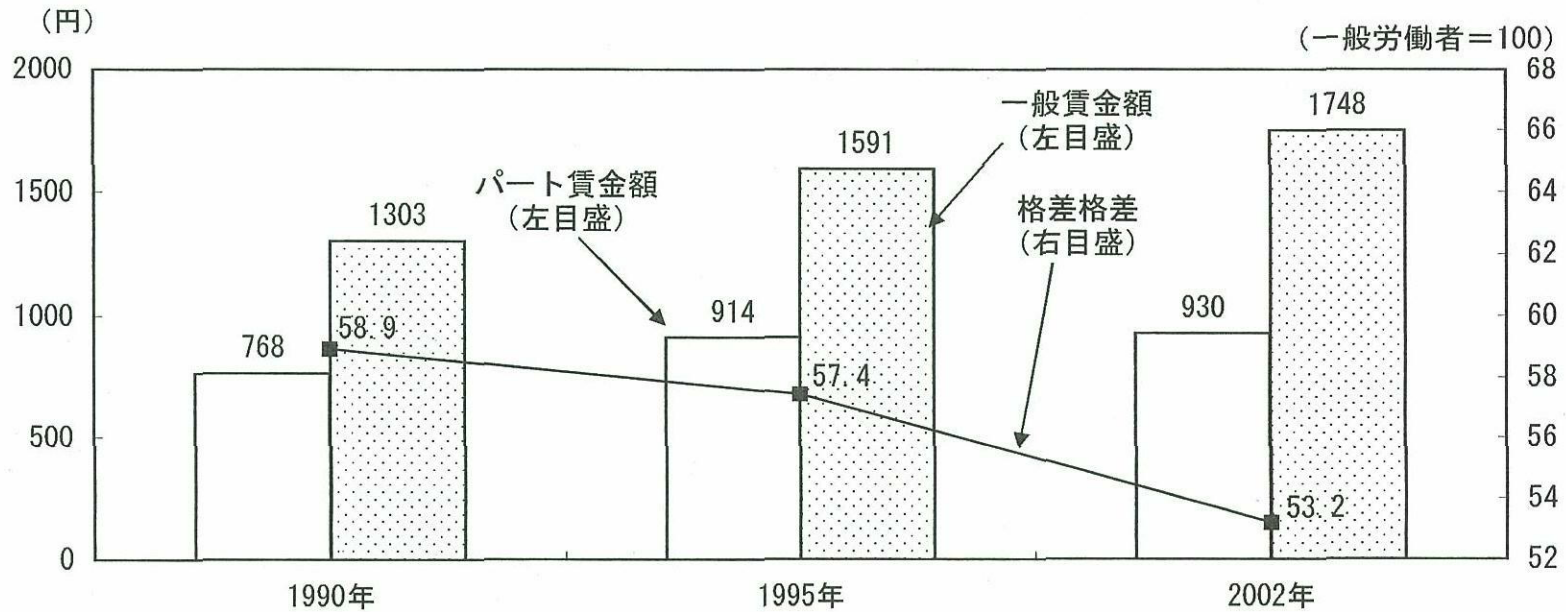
(円)

(一般労働者=100)

2000
1500
1000
500
0

68
66
64
62
60
58
56
54
52

一般賃金額
(左目盛)

パート賃金額
(左目盛)

格差格差
(右目盛)

768
1303
58.9
914
1591
57.4
930
1748
53.2

1990年
1995年
2002年